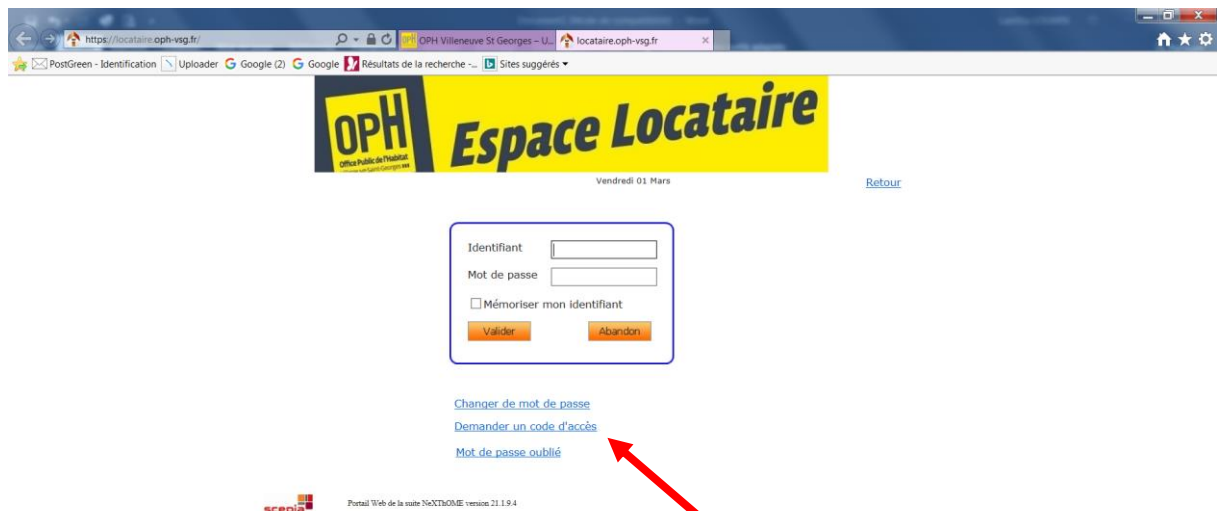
https://locataire.oph-vsg.fr/
OPH Villeneuve St Georges – U...
locataire.oph-vsg.fr
PostGreen - Identification
Uploader
Google (2)
Google
Résultats de la recherche -...
Sites suggérés

OPH
Office Public de l'Habitat
Espace Locataire

Vendredi 01 Mars

Retour

Identifiant
Mot de passe
Mémoriser mon identifiant
Valider
Abandon

Changer de mot de passe
Demander un code d'accès
Mot de passe oublié

scenia
Portail Web de la suite NeXThOME version 21.1.9.4